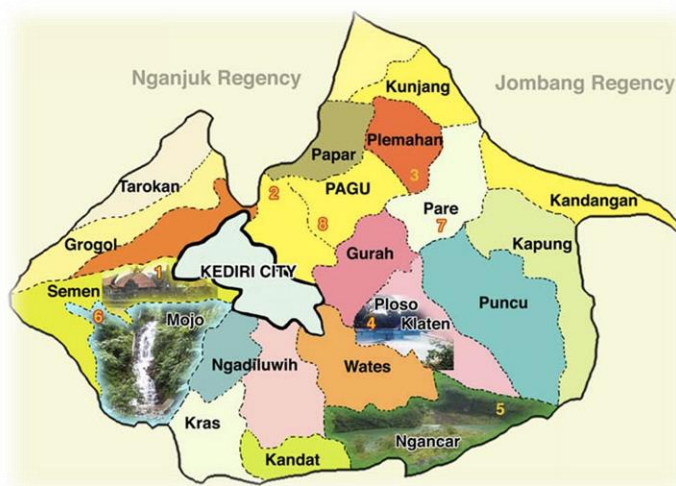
Nganjuk Regency

Jombang Regency

Kunjang

Plemahan

Papar

3

PAGU

Tarokan

2

Kandangan

Pare

7

8

Grogol

Kapung

Gurah

KEDIRI CITY

1

Semen

Puncu

Ploso

6

Mojo

4

Klaten

Ngadiluwih

Wates

5

Kras

Ngancar

Kandat